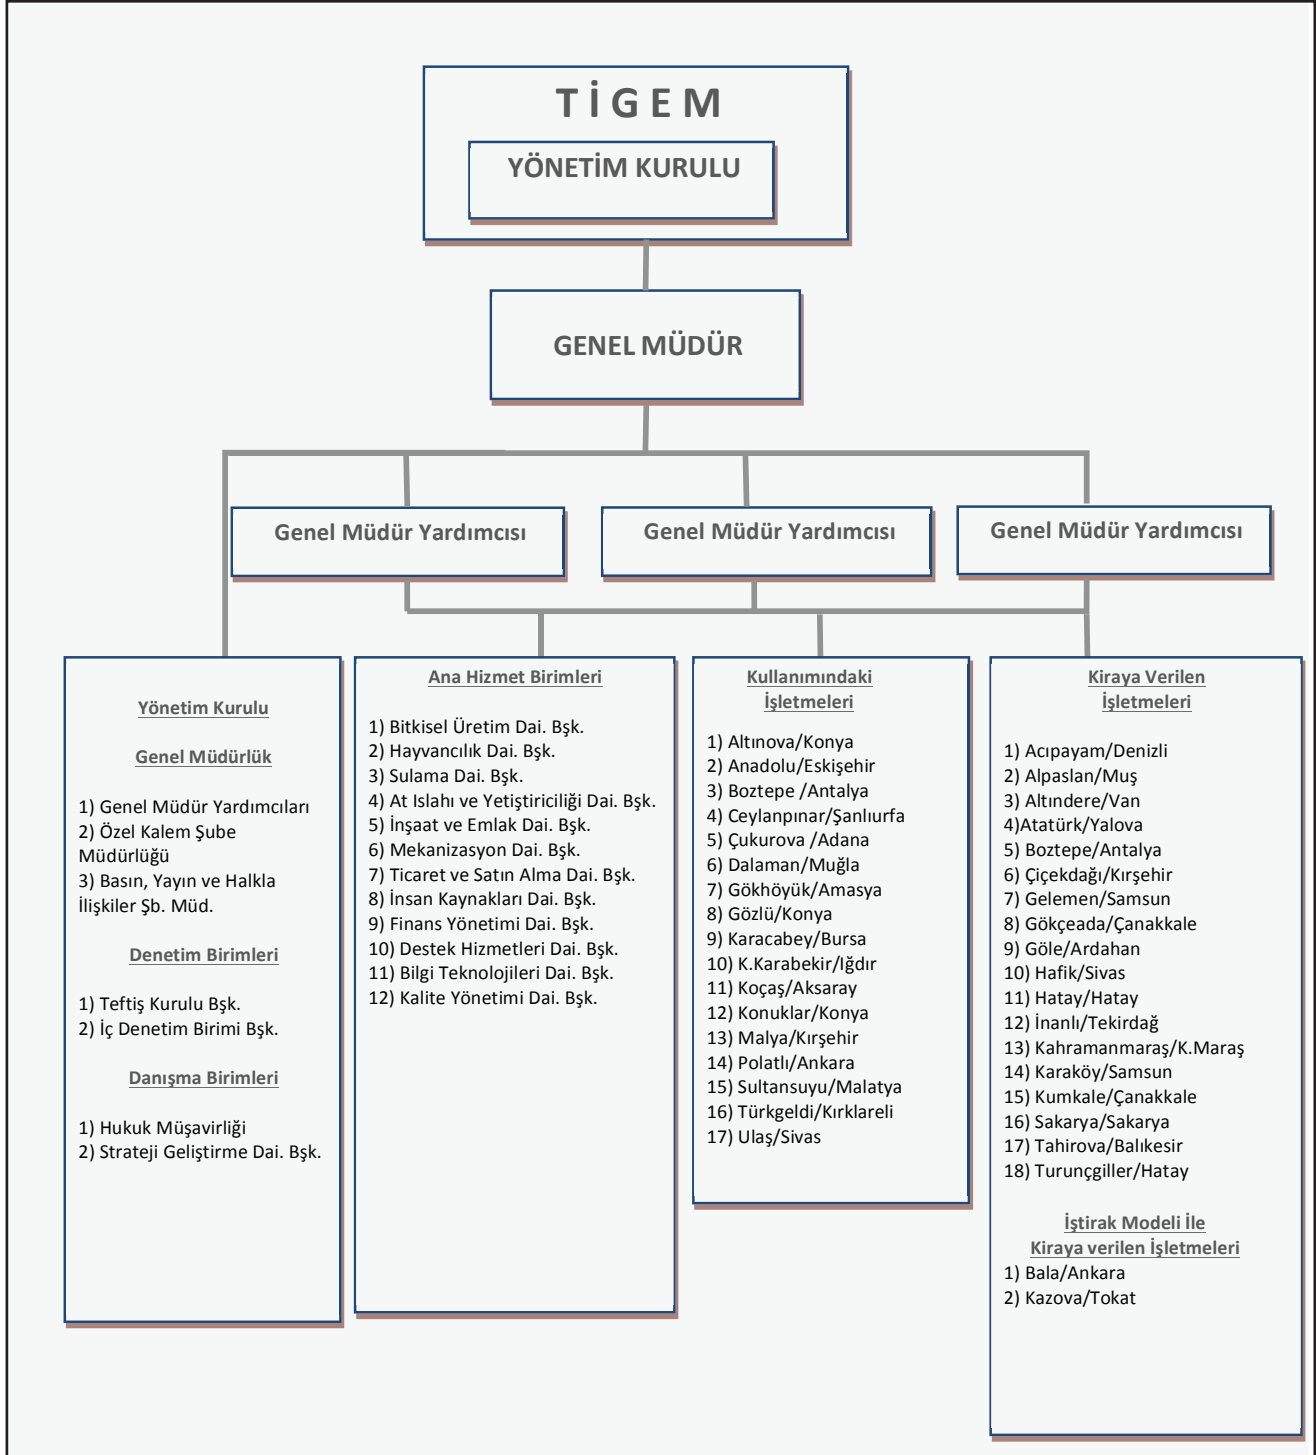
T İ G E M

YÖNETİM KURULU

GENEL MÜDÜR

Genel Müdür Yardımcısı

Genel Müdür Yardımcısı

Genel Müdür Yardımcısı

Yönetim Kurulu

Genel Müdürlük

1) Genel Müdür Yardımcıları
2) Özel Kalem Şube Müdürlüğü
3) Basın, Yayın ve Halkla İlişkiler Şb. Müd.

Denetim Birimleri

1) Teftiş Kurulu Bşk.
2) İç Denetim Birimi Bşk.

Danışma Birimleri

1) Hukuk Müşavirliği
2) Strateji Geliştirme Dai. Bşk.

Ana Hizmet Birimleri

1) Bitkisel Üretim Dai. Bşk.
2) Hayvancılık Dai. Bşk.
3) Sulama Dai. Bşk.
4) At Islahı ve Yetiştiriciliği Dai. Bşk.
5) İnşaat ve Emlak Dai. Bşk.
6) Mekanizasyon Dai. Bşk.
7) Ticaret ve Satın Alma Dai. Bşk.
8) İnsan Kaynakları Dai. Bşk.
9) Finans Yönetimi Dai. Bşk.
10) Destek Hizmetleri Dai. Bşk.
11) Bilgi Teknolojileri Dai. Bşk.
12) Kalite Yönetimi Dai. Bşk.

Kullanımındaki İşletmeleri

1) Altınova/Konya
2) Anadolu/Eskişehir
3) Boztepe /Antalya
4) Ceylanpınar/Şanlıurfa
5) Çukurova /Adana
6) Dalaman/Muğla
7) Gökhöyük/Amasya
8) Gözlü/Konya
9) Karacabey/Bursa
10) K.Karabekir/Iğdır
11) Koçaş/Aksaray
12) Konuklar/Konya
13) Malya/Kırşehir
14) Polatlı/Ankara
15) Sultansuyu/Malatya
16) Türkgeldi/Kırklareli
17) Ulaş/Sivas

Kiraya Verilen İşletmeleri

1) Acıpayam/Denizli
2) Alpaslan/Muş
3) Altındere/Van
4)Atatürk/Yalova
5) Boztepe/Antalya
6) Çiçekdağı/Kırşehir
7) Gelemen/Samsun
8) Gökçeada/Çanakkale
9) Göle/Ardahan
10) Hafik/Sivas
11) Hatay/Hatay
12) İnanlı/Tekirdağ
13) Kahramanmaraş/K.Maraş
14) Karaköy/Samsun
15) Kumkale/Çanakkale
16) Sakarya/Sakarya
17) Tahirova/Balıkesir
18) Turunçgiller/Hatay

İştirak Modeli İle Kiraya verilen İşletmeleri
1) Bala/Ankara
2) Kazova/Tokat